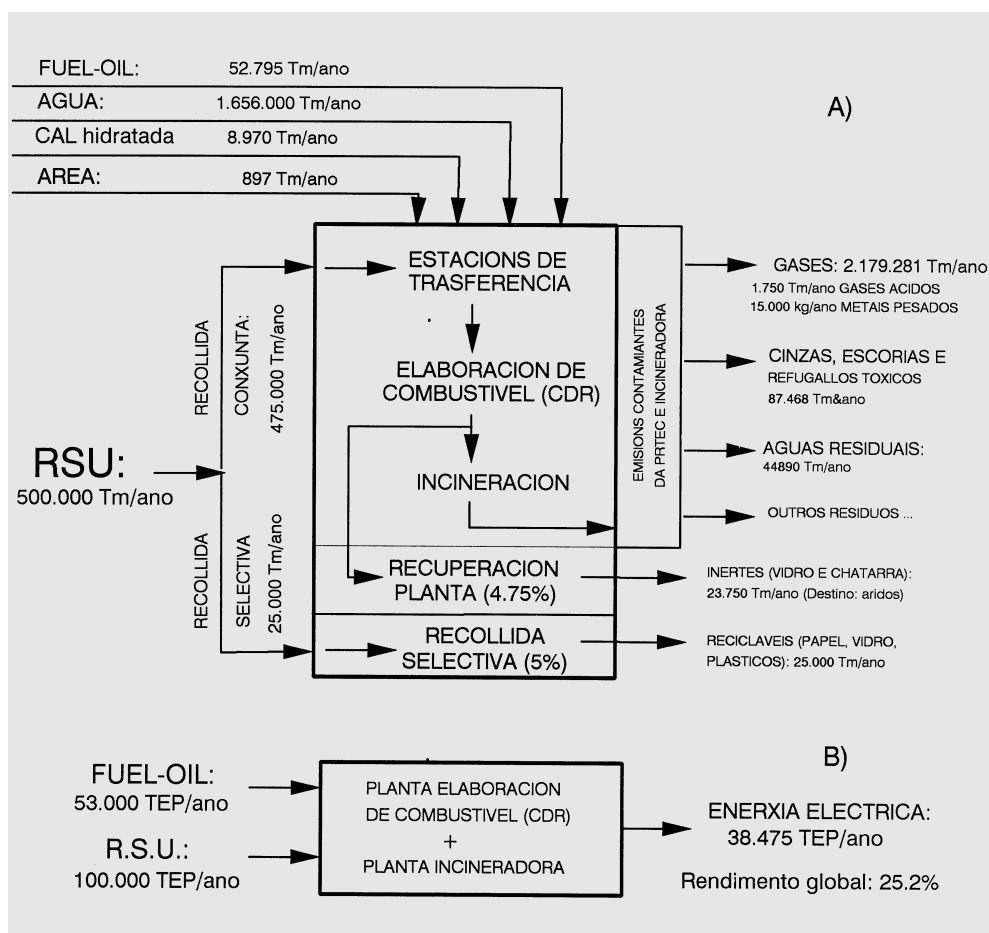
FUEL-OIL: 52.795 Tm/ano
AGUA: 1.656.000 Tm/ano
CAL hidratada 8.970 Tm/ano
AREA: 897 Tm/ano

A)

RSU:
500.000 Tm/ano

RECOLLIDA CONXUNTA: 475.000 Tm/ano

RECOLLIDA SELECTIVA 25.000 Tm/ano

ESTACIONS DE TRASFERENCIA

ELABORACION DE COMBUSTIVEL (CDR)

INCINERACION

RECUPERACION PLANTA (4.75%)

RECOLLIDA SELECTIVA (5%)

EMISIONS CONTAMIANTES DA PRTEC E INCINERADORA

GASES: 2.179.281 Tm/ano
1.750 Tm/ano GASES ACIDOS
15.000 kg/ano METAIS PESADOS

CINZAS, ESCORIAS E REFUGALLOS TOXICOS
87.468 Tm&ano

AGUAS RESIDUAIS:
44890 Tm/ano

OUTROS RESIDUOS ...

INERTES (VIDRO E CHATARRA):
23.750 Tm/ano (Destino: aridos)

RECICLAVEIS (PAPEL, VIDRO, PLASTICOS): 25.000 Tm/ano

B)

FUEL-OIL:
53.000 TEP/ano

R.S.U.:
100.000 TEP/ano

PLANTA ELABORACION DE COMBUSTIVEL (CDR)
+
PLANTA INCINERADORA

ENERXIA ELECTRICA:
38.475 TEP/ano

Rendimento global: 25.2%